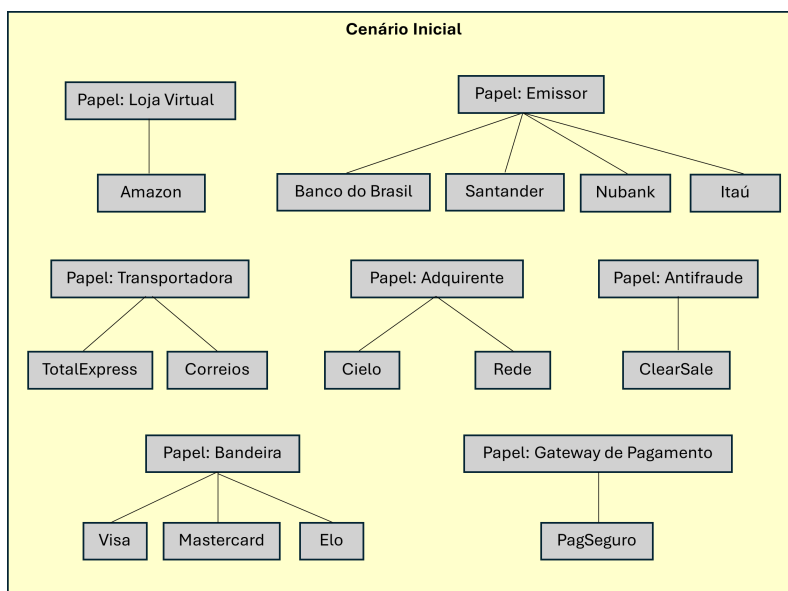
Cenário Inicial

Papel: Loja Virtual

Amazon

Papel: Emissor

Banco do Brasil

Santander

Nubank

Itaú

Papel: Transportadora

TotalExpress

Correios

Papel: Adquirente

Cielo

Rede

Papel: Antifraude

ClearSale

Papel: Bandeira

Visa

Mastercard

Elo

Papel: Gateway de Pagamento

PagSeguro